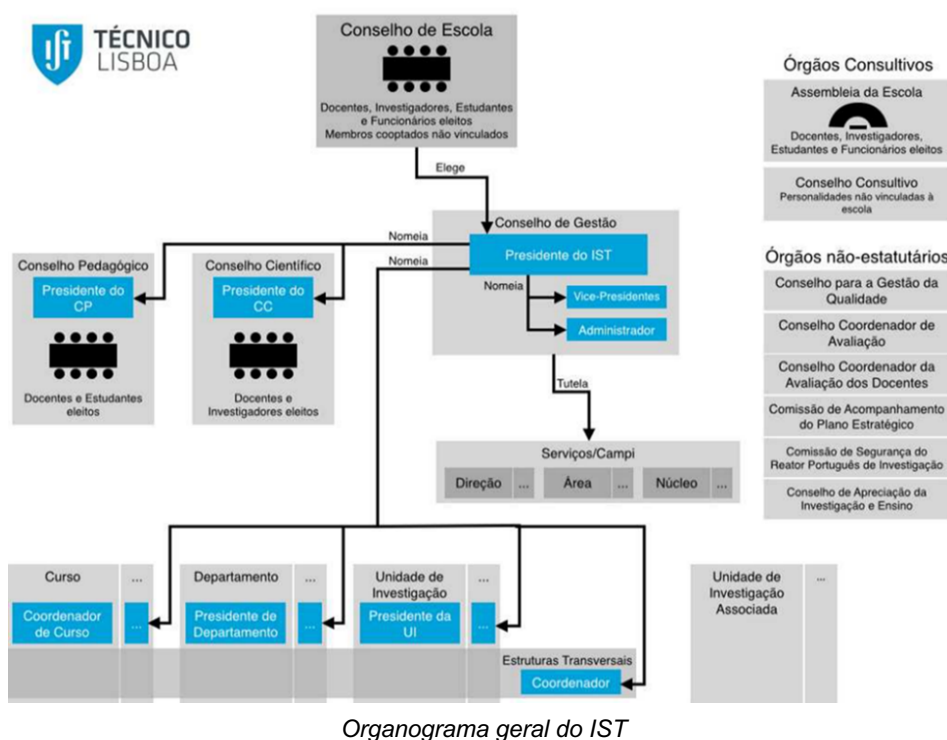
TÉCNICO LISBOA

Conselho de Escola

Docentes, Investigadores, Estudantes e Funcionários eleitos
Membros cooptados não vinculados

Elege

Conselho de Gestão

Nomeia

Presidente do IST

Nomeia

Nomeia

Vice-Presidentes

Administrador

Tutela

Conselho Pedagógico

Presidente do CP

Docentes e Estudantes eleitos

Conselho Científico

Presidente do CC

Docentes e Investigadores eleitos

Serviços/Campi

Direção ... Área ... Núcleo ...

Órgãos Consultivos

Assembleia da Escola

Docentes, Investigadores, Estudantes e Funcionários eleitos

Conselho Consultivo
Personalidades não vinculadas à escola

Órgãos não-estatutários

Conselho para a Gestão da Qualidade

Conselho Coordenador de Avaliação

Conselho Coordenador da Avaliação dos Docentes

Comissão de Acompanhamento do Plano Estratégico

Comissão de Segurança do Reator Português de Investigação

Conselho de Apreciação da Investigação e Ensino

Curso ...

Coordenador de Curso ...

Departamento ...

Presidente de Departamento ...

Unidade de Investigação ...

Presidente da UI ...

Estruturas Transversais

Coordenador

Unidade de Investigação Associada ...

Organograma geral do IST